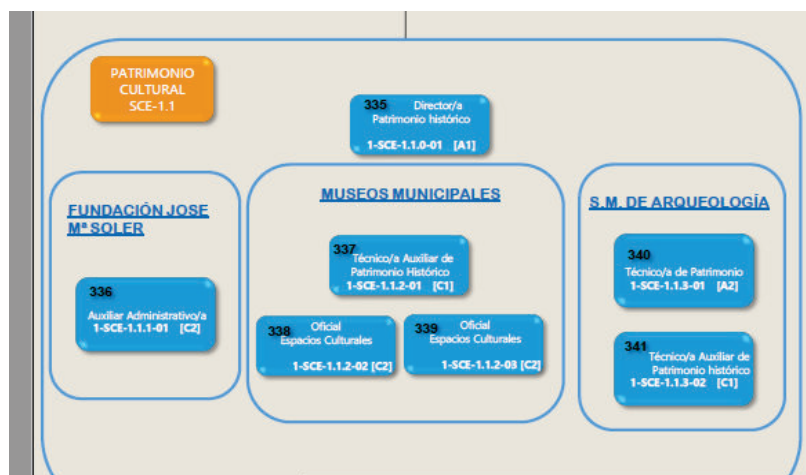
PATRIMONIO CULTURAL SCE-1.1

335 Director/a Patrimonio histórico
1-SCE-1.1.0-01 [A1]

FUNDACIÓN JOSE Mª SOLER

336
Auxiliar Administrativo/a
1-SCE-1.1.1-01 [C2]

MUSEOS MUNICIPALES

337 Técnico/a Auxiliar de Patrimonio Histórico
1-SCE-1.1.2-01 [C1]

338 Oficial Espacios Culturales
1-SCE-1.1.2-02 [C2]

339 Oficial Espacios Culturales
1-SCE-1.1.2-03 [C2]

S. M. DE ARQUEOLOGÍA

340
Técnico/a de Patrimonio
1-SCE-1.1.3-01 [A2]

341 Técnico/a Auxiliar de Patrimonio histórico
1-SCE-1.1.3-02 [C1]